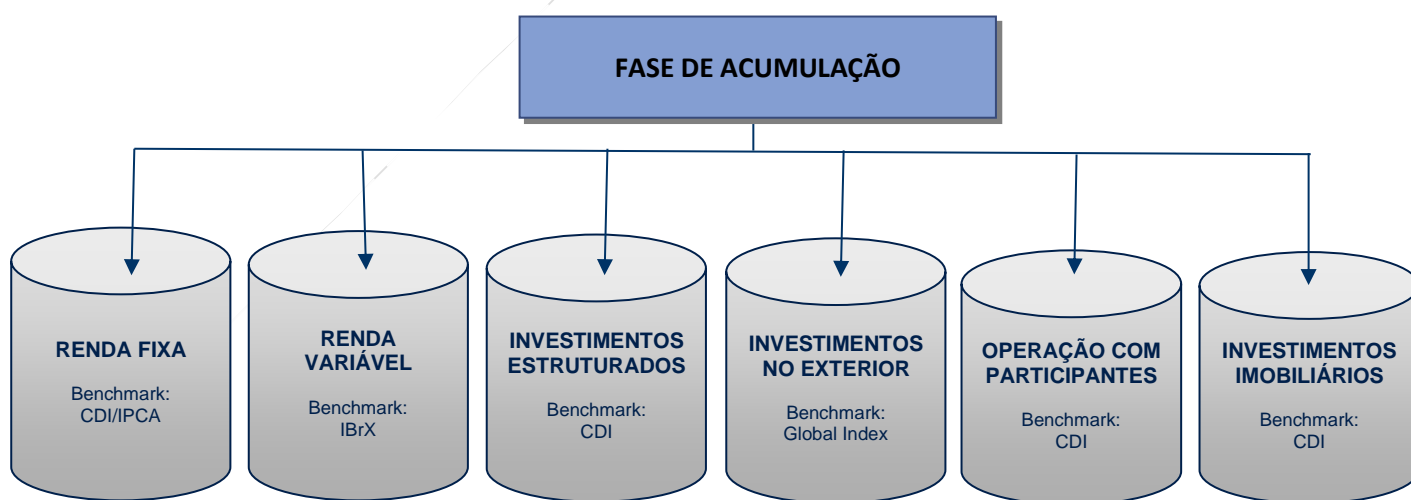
FASE DE ACUMULAÇÃO

RENDA FIXA
Benchmark:
CDI/IPCA

RENDA VARIÁVEL
Benchmark:
IBrX

INVESTIMENTOS ESTRUTURADOS
Benchmark:
CDI

INVESTIMENTOS NO EXTERIOR
Benchmark:
Global Index

OPERAÇÃO COM PARTICIPANTES
Benchmark:
CDI

INVESTIMENTOS IMOBILIÁRIOS
Benchmark:
CDI